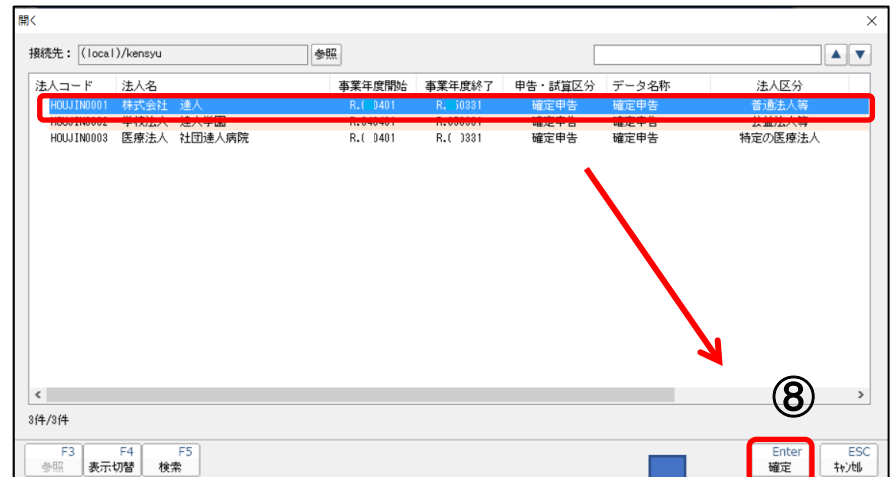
開く

接続先：(local)/kensyu 参照

| 法人コード | 法人名 | 事業年度開始 | 事業年度終了 | 申告・試算区分 | データ名称 | 法人区分 |
|---|---|---|---|---|---|---|
| HOUJIN0001 | 株式会社　達人 | R.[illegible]0401 | R.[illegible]0331 | 確定申告 | 確定申告 | 普通法人等 |
| HOUJIN0002 | 学校法人　達人学園 | R.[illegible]0401 | R.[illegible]0331 | 確定申告 | 確定申告 | 公益法人等 |
| HOUJIN0003 | 医療法人　社団達人病院 | R.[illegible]0401 | R.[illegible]0331 | 確定申告 | 確定申告 | 特定の医療法人 |

3件/3件

⑧

F3 参照
F4 表示切替
F5 検索
Enter 確定
ESC ｷｬﾝｾﾙ